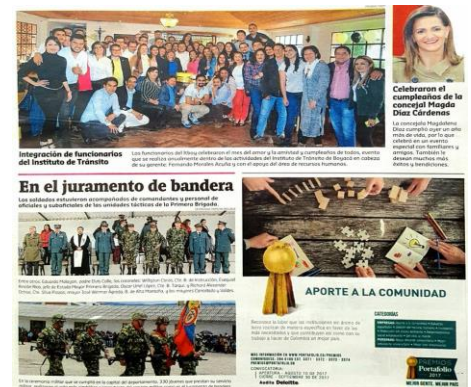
Integración de funcionarios del Instituto de Tránsito

Los funcionarios del Ittboy celebraron el mes del amor y la amistad y cumpleaños de todos, evento que se realiza anualmente dentro de las actividades del Instituto de Tránsito de Boyacá en cabeza de su gerente Fernando Morales Arzuza y con el apoyo del área de recursos humanos.

Celebraron el cumpleaños de la concejal Magda Díaz Cárdenas

La concejala Magdalena Díaz cumplió un año más de vida, por lo que celebró en un evento especial con familiares y amigos. También le desean muchos más éxitos y bendiciones.

En el juramento de bandera

Los soldados estuvieron acompañados de comandantes y personal de oficiales y suboficiales de las unidades tácticas de la Primera Brigada.

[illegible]

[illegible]

APORTE A LA COMUNIDAD

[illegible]

CATEGORÍAS

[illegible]

PREMIOS Portafolio 2017

MEJOR GENTE. MEJOR PAÍS.

Deloitte.